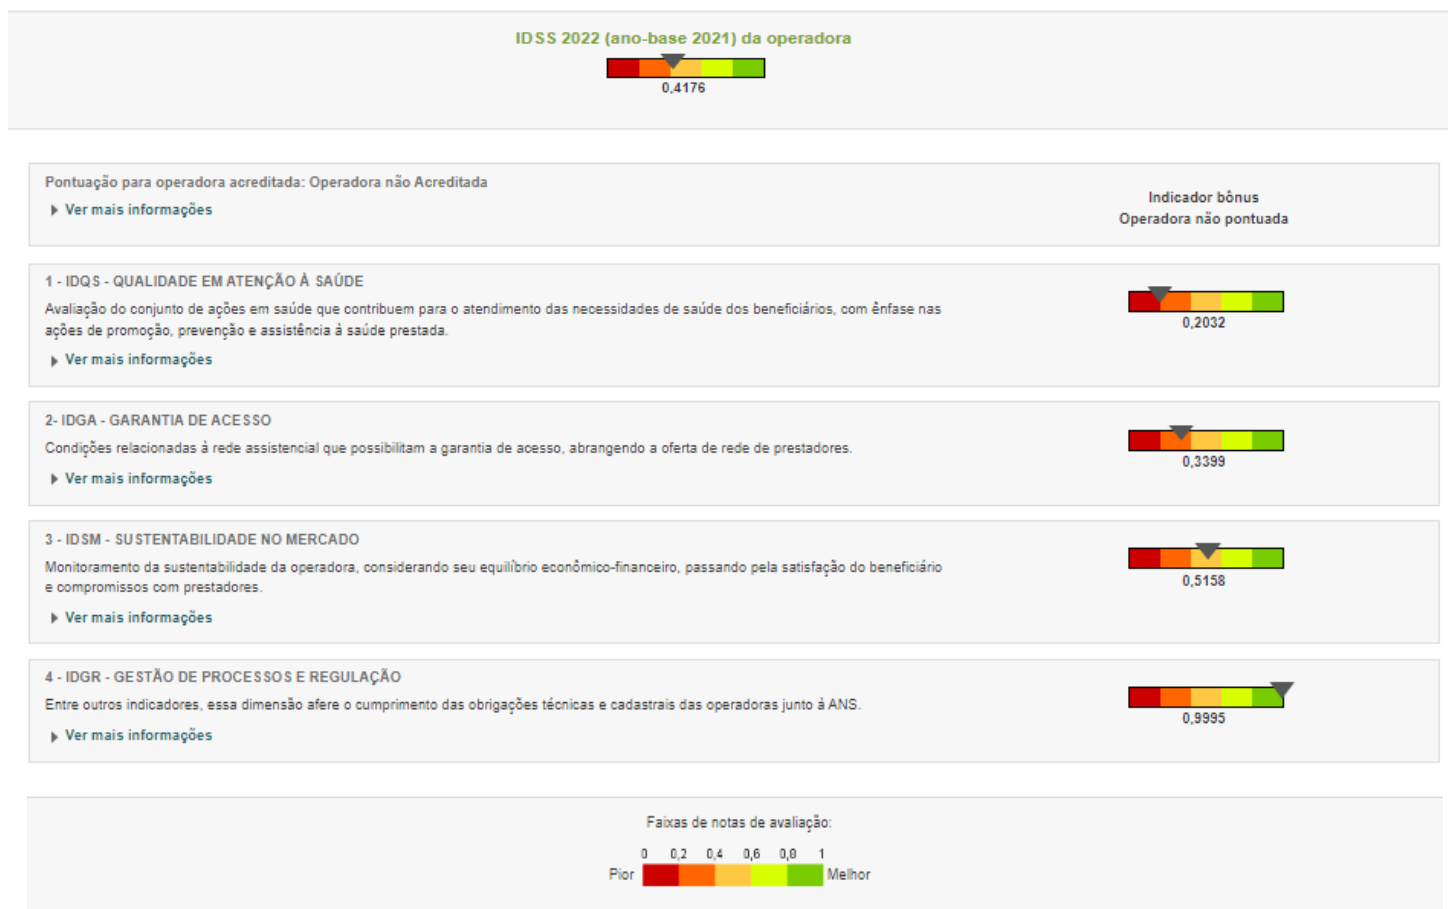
IDSS 2022 (ano-base 2021) da operadora

0,4176

Pontuação para operadora acreditada: Operadora não Acreditada

Ver mais informações

Indicador bônus
Operadora não pontuada

1 - IDQS - QUALIDADE EM ATENÇÃO À SAÚDE

Avaliação do conjunto de ações em saúde que contribuem para o atendimento das necessidades de saúde dos beneficiários, com ênfase nas ações de promoção, prevenção e assistência à saúde prestada.

Ver mais informações

0,2032

2- IDGA - GARANTIA DE ACESSO

Condições relacionadas à rede assistencial que possibilitam a garantia de acesso, abrangendo a oferta de rede de prestadores.

Ver mais informações

0,3399

3 - IDSM - SUSTENTABILIDADE NO MERCADO

Monitoramento da sustentabilidade da operadora, considerando seu equilíbrio econômico-financeiro, passando pela satisfação do beneficiário e compromissos com prestadores.

Ver mais informações

0,5158

4 - IDGR - GESTÃO DE PROCESSOS E REGULAÇÃO

Entre outros indicadores, essa dimensão afere o cumprimento das obrigações técnicas e cadastrais das operadoras junto à ANS.

Ver mais informações

0,9995

Faixas de notas de avaliação:

0 0,2 0,4 0,6 0,8 1

Pior Melhor